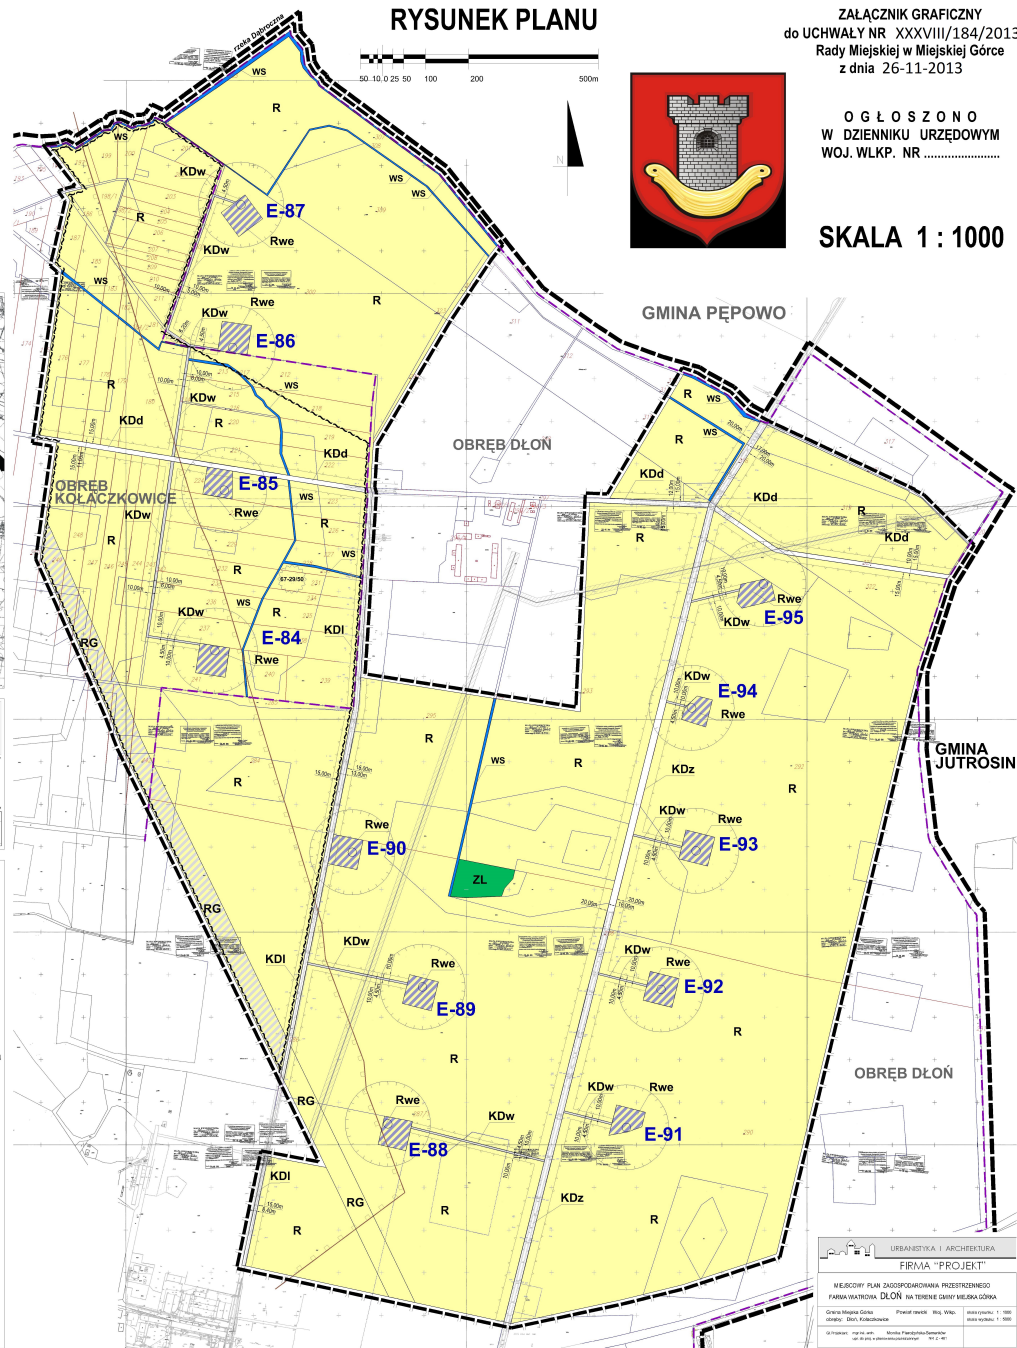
RYSUNEK PLANU

50 10 0 25 50 100 200 500m

N

ZAŁĄCZNIK GRAFICZNY
do UCHWAŁY NR XXXVIII/184/2013
Rady Miejskiej w Miejskiej Górce
z dnia 26-11-2013

O G Ł O S Z O N O
W DZIENNIKU URZĘDOWYM
WOJ. WLKP. NR .......................

SKALA 1 : 1000

rzeka Dąbroczna

WS
R
WS
KDw
R
E-87
KDw
Rwe
WS
WS
R
WS
Rwe
KDw
E-86
R
GMINA PĘPOWO
WS
KDw
R
KDd
OBRĘB DŁOŃ
R
WS
R
WS
KDd
E-85
OBRĘB KOŁACZKOWICE
KDw
Rwe
WS
R
R
WS
KDd
KDd
R
KDd
R
R
WS
R
KDw
E-84
KDl
Rwe
RG
Rwe
E-95
KDw
KDw
E-94
Rwe
R
WS
R
KDz
R
GMINA JUTROSIN
R
Rwe
E-90
KDw
Rwe
E-93
ZL
RG
KDw
KDl
Rwe
E-89
KDw
Rwe
E-92
R
R
OBRĘB DŁOŃ
RG
Rwe
KDw
KDw
Rwe
E-88
E-91
KDl
RG
KDz
R
R
R

URBANISTYKA I ARCHITEKTURA
FIRMA "PROJEKT"
MIEJSCOWY PLAN ZAGOSPODAROWANIA PRZESTRZENNEGO
FARMA WIATROWA DŁOŃ NA TERENIE GMINY MIEJSKA GÓRKA